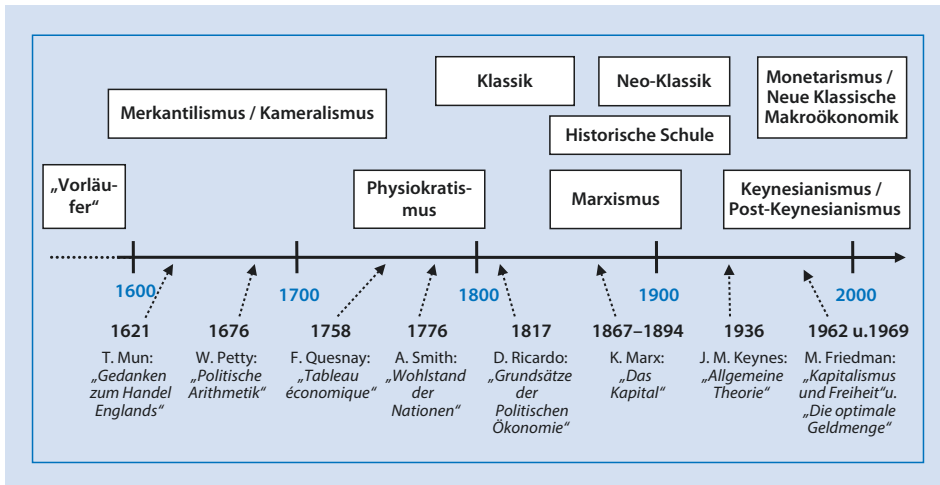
Klassik

Neo-Klassik

Monetarismus / Neue Klassische Makroökonomik

Merkantilismus / Kameralismus

Historische Schule

„Vorläufer“

Physiokratismus

Marxismus

Keynesianismus / Post-Keynesianismus

1600

1700

1800

1900

2000

1621
T. Mun: „Gedanken zum Handel Englands“

1676
W. Petty: „Politische Arithmetik“

1758
F. Quesnay: „Tableau économique“

1776
A. Smith: „Wohlstand der Nationen“

1817
D. Ricardo: „Grundsätze der Politischen Ökonomie“

1867–1894
K. Marx: „Das Kapital“

1936
J. M. Keynes: „Allgemeine Theorie“

1962 u.1969
M. Friedman: „Kapitalismus und Freiheit“u. „Die optimale Geldmenge“